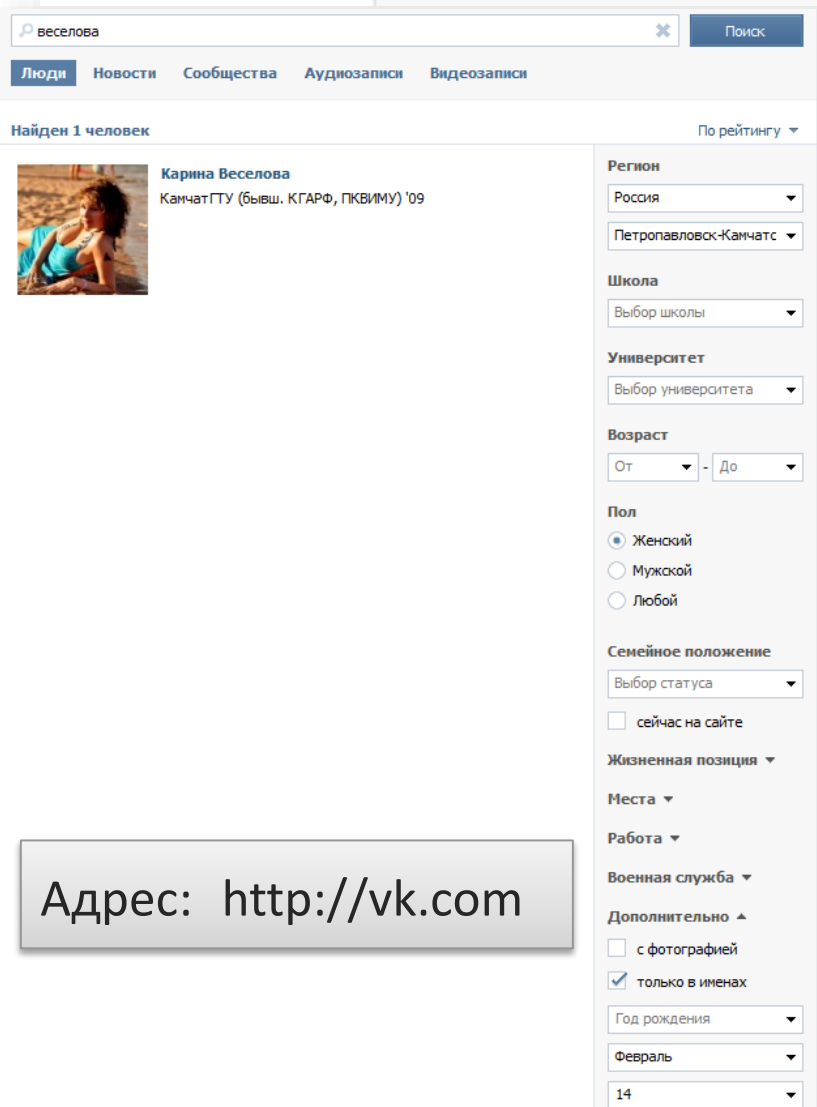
веселова

Поиск

Люди Новости Сообщества Аудиозаписи Видеозаписи

Найден 1 человек

По рейтингу

Карина Веселова
КамчатГТУ (бывш. КГАРФ, ПКВИМУ) '09

Регион
Россия
Петропавловск-Камчатс

Школа
Выбор школы

Университет
Выбор университета

Возраст
От - До

Пол
Женский
Мужской
Любой

Семейное положение
Выбор статуса
сейчас на сайте

Жизненная позиция

Места

Работа

Военная служба

Дополнительно
с фотографией
только в именах
Год рождения
Февраль
14

Адрес: http://vk.com